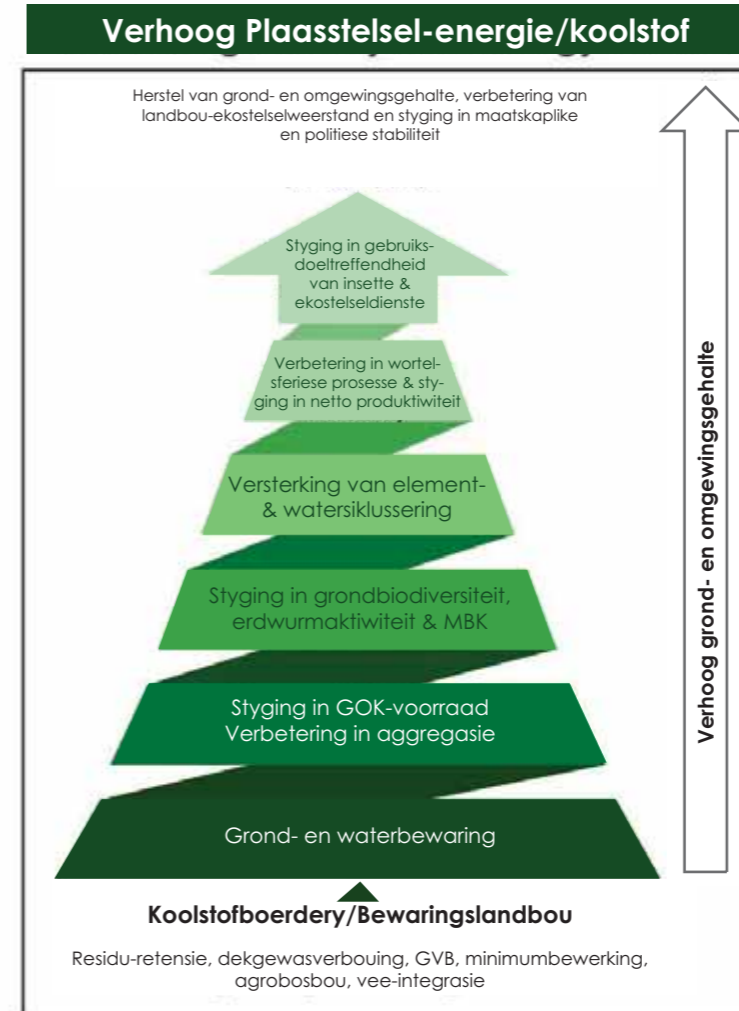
Verhoog Plaasstelsel-energie/koolstof

Herstel van grond- en omgewingsgehalte, verbetering van landbou-ekostelselweerstand en styging in maatskaplike en politiese stabiliteit

Styging in gebruiksdoeltreffendheid van insette & ekostelseldienste

Verbetering in wortelsferiese prosesse & styging in netto produktiwiteit

Versterking van element- & watersiklussering

Styging in grondbiodiversiteit, erdwurmaktiwiteit & MBK

Styging in GOK-voorraad Verbetering in aggregasie

Grond- en waterbewaring

Verhoog grond- en omgewingsgehalte

Koolstofboerdery/Bewaringslandbou

Residu-retensie, dekgewasverbouing, GVB, minimumbewerking, agrobosbou, vee-integrasie